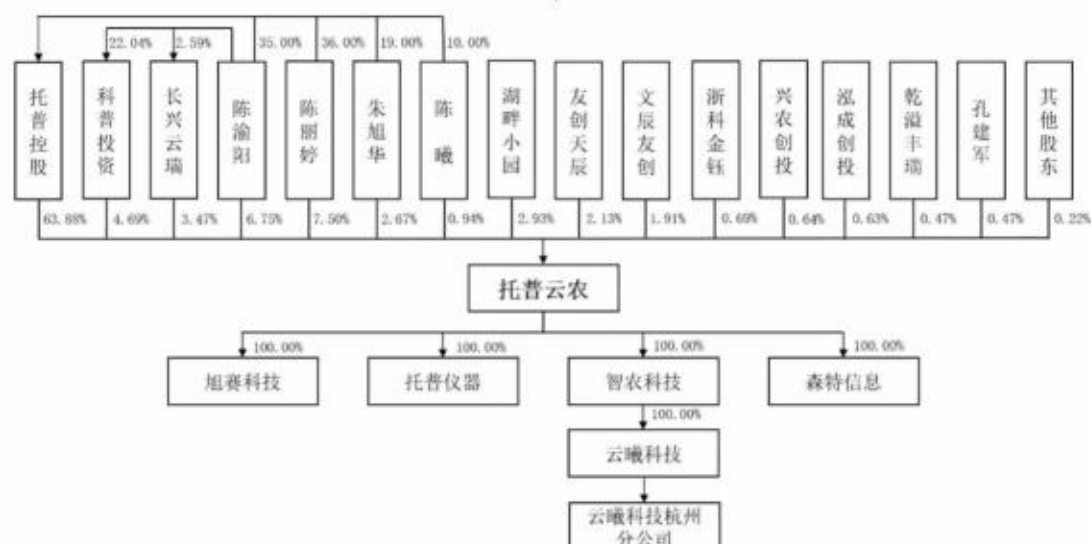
22.04%
2.59%
35.00%
36.00%
19.00%
10.00%

托普控股
科普投资
长兴云瑞
陈渝阳
陈丽婷
朱旭华
陈曦
湖畔小园
友创天辰
文辰友创
浙科金钰
兴农创投
泓成创投
乾溢丰瑞
孔建军
其他股东

63.88%
4.69%
3.47%
6.75%
7.50%
2.67%
0.94%
2.93%
2.13%
1.91%
0.69%
0.64%
0.63%
0.47%
0.47%
0.22%

托普云农

100.00%
100.00%
100.00%
100.00%

旭赛科技
托普仪器
智农科技
森特信息

100.00%

云曦科技

云曦科技杭州分公司